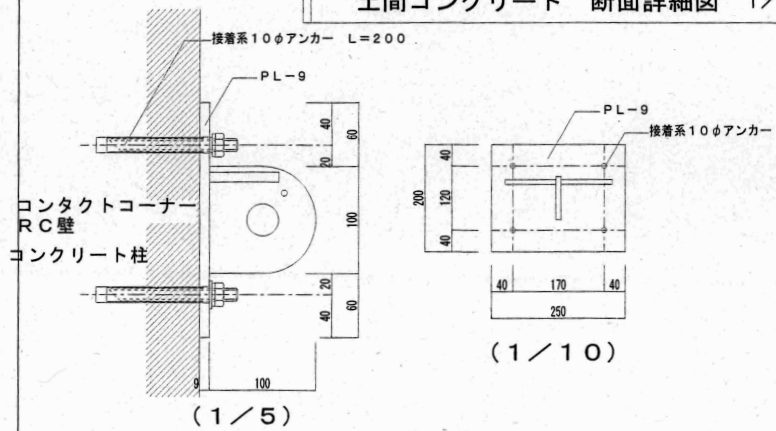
土間コンクリート　断面詳細図　1/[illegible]

接着系１０φアンカー　L＝２００

PL－9

40
60
20
100
20
60
40

コンタクトコーナー
ＲＣ壁
コンクリート柱

9
100

（１／５）

PL－9
接着系１０φアンカー

40
200
120
40

40
170
40
250

（１／１０）